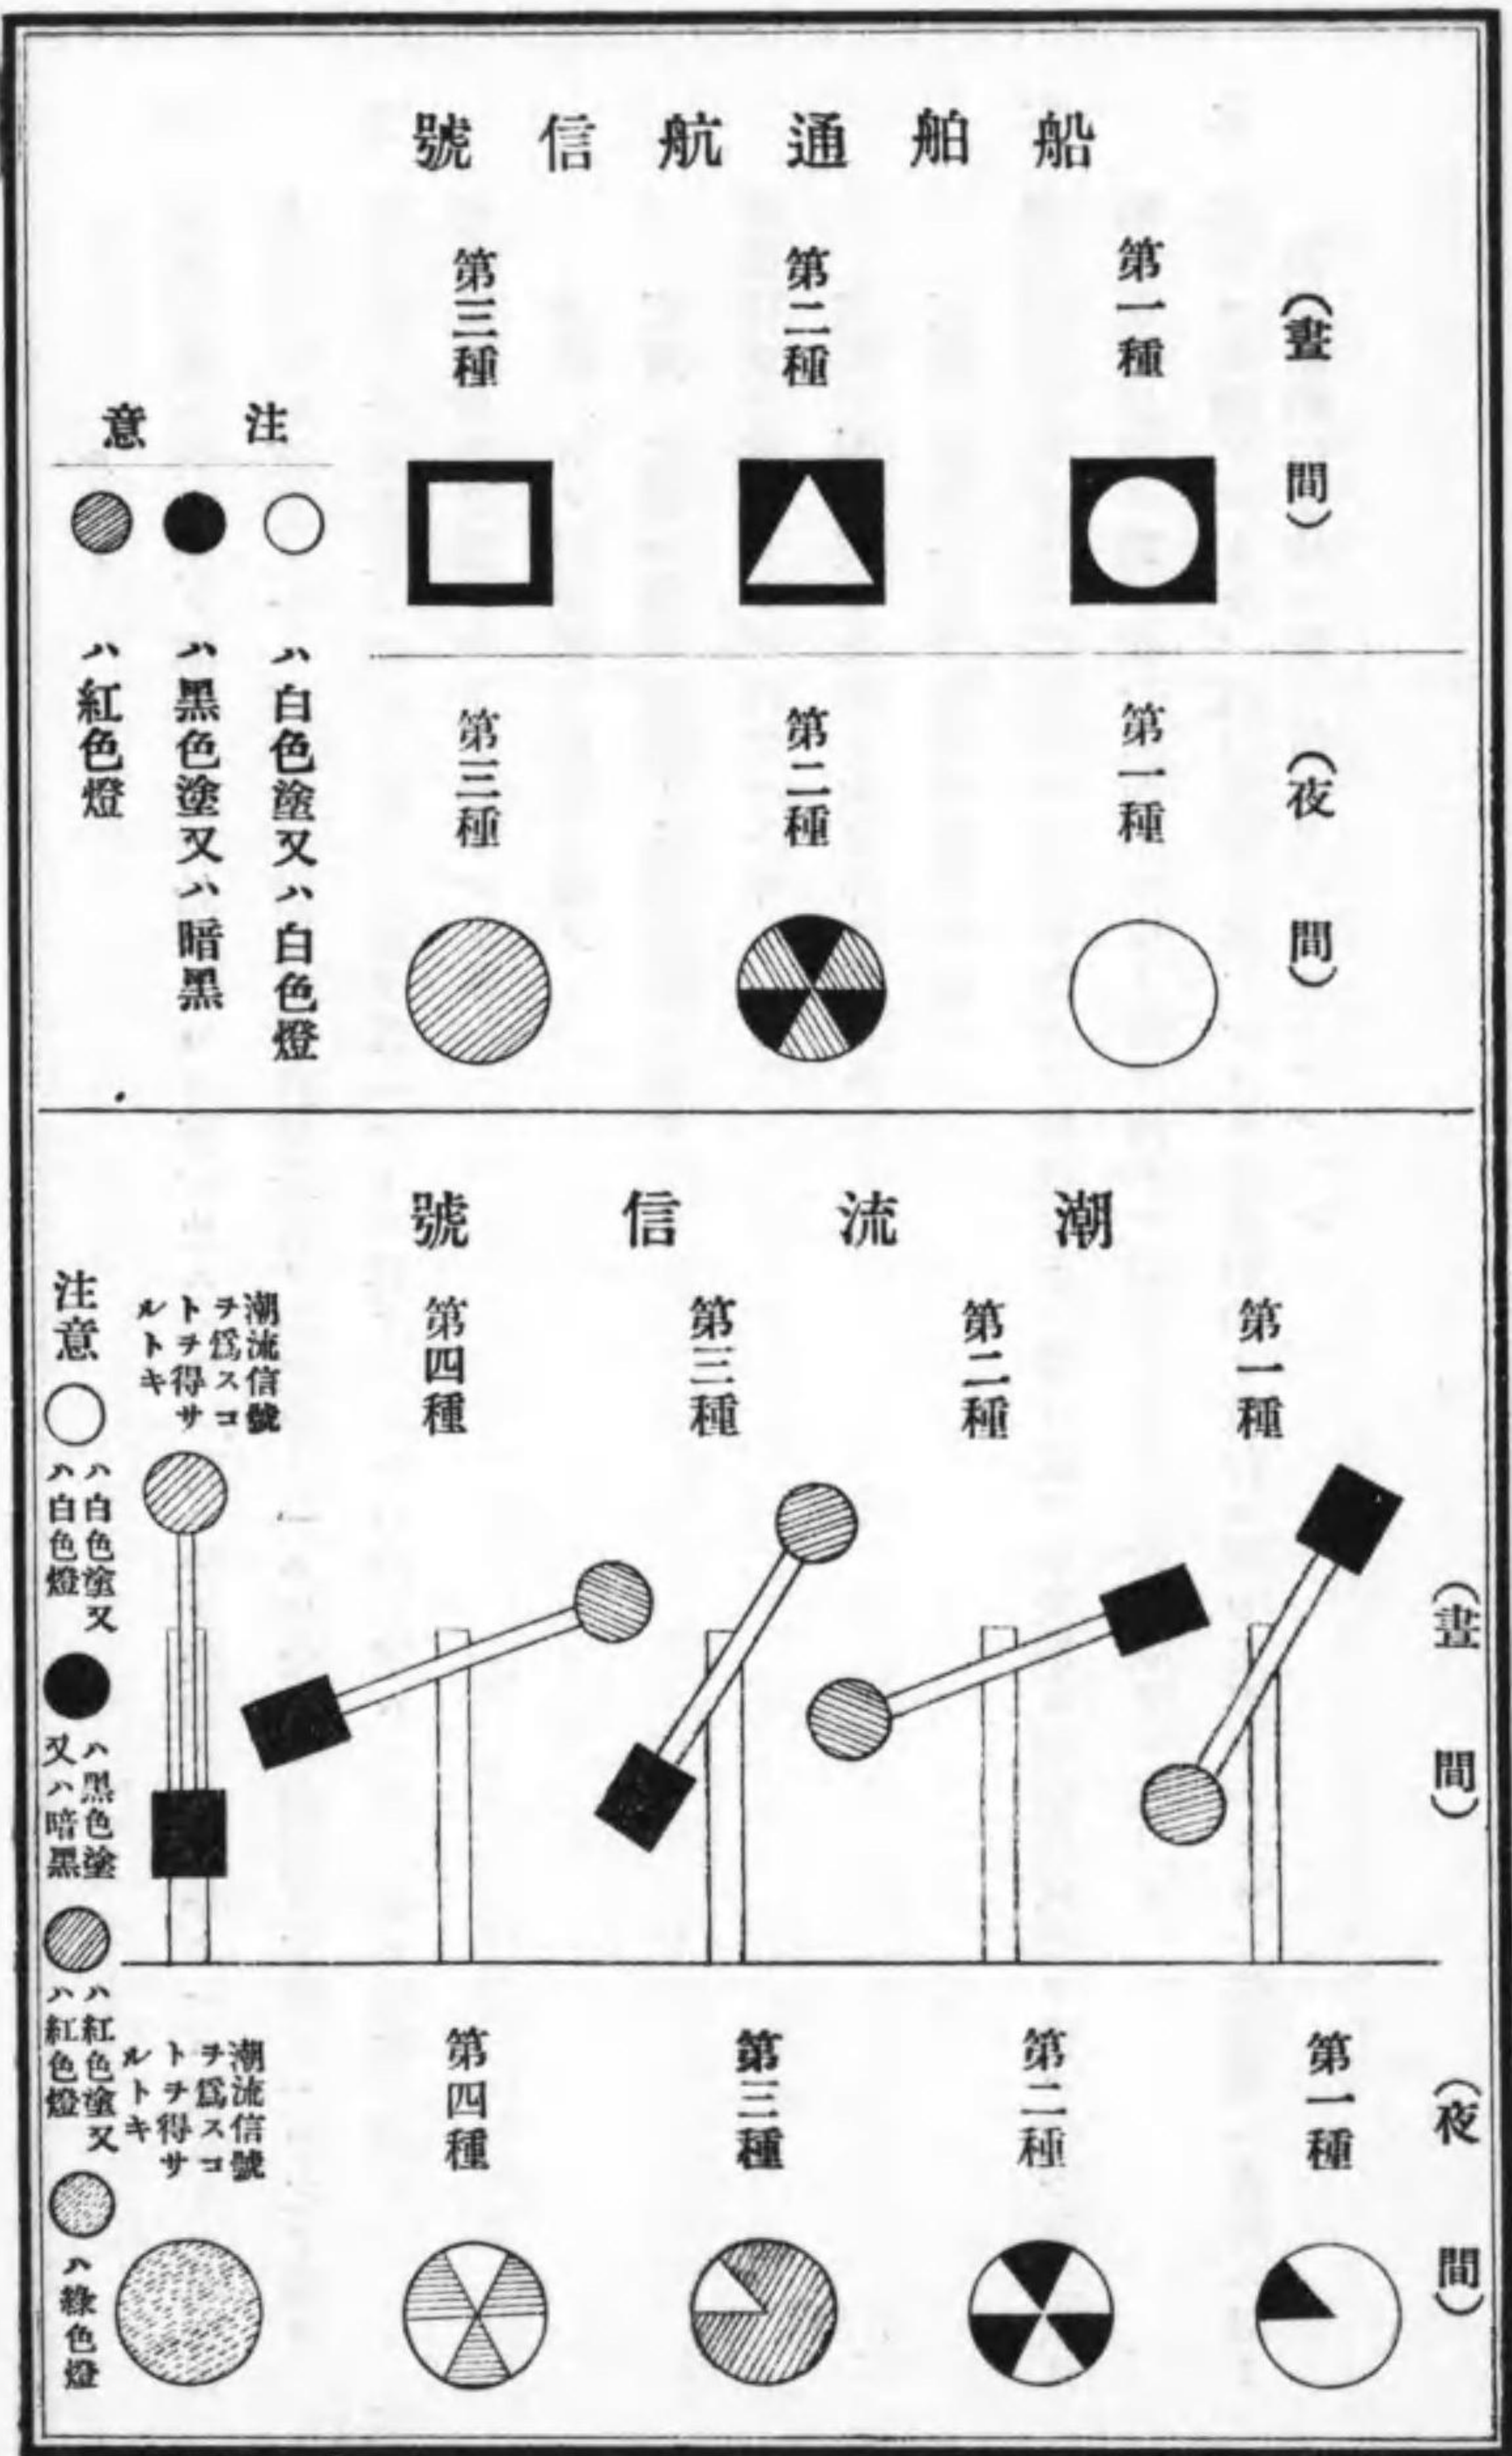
船舶通航信號

（晝間）

第一種

第二種

第三種

（夜間）

第一種

第二種

第三種

注意

○ハ白色塗又ハ白色燈

●ハ黑色塗又ハ暗黑

ハ紅色燈

潮流信號

（晝間）

第一種

第二種

第三種

第四種

潮流信號ヲ爲スコトヲ得サルトキ

注意

○ハ白色塗又ハ白色燈

●ハ黑色塗又ハ暗黑

ハ紅色塗又ハ紅色燈

ハ綠色燈

（夜間）

第一種

第二種

第三種

第四種

潮流信號ヲ爲スコトヲ得サルトキ